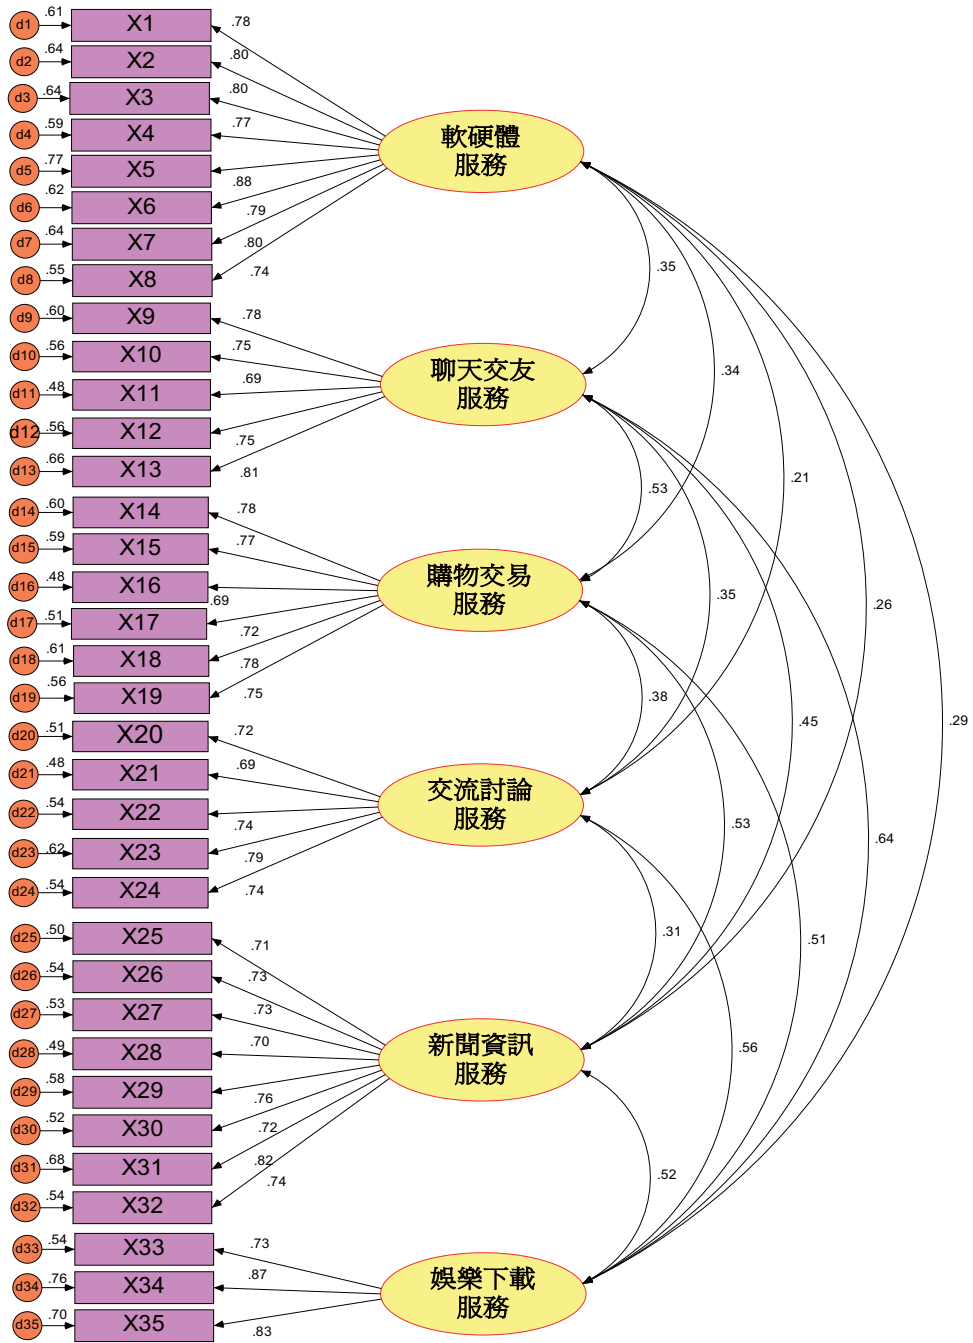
d1 .61 X1 .78
d2 .64 X2 .80
d3 .64 X3 .80
d4 .59 X4 .77
d5 .77 X5 .88
d6 .62 X6 .79
d7 .64 X7 .80
d8 .55 X8 .74
d9 .60 X9 .78
d10 .56 X10 .75
d11 .48 X11 .69
d12 .56 X12 .75
d13 .66 X13 .81
d14 .60 X14 .78
d15 .59 X15 .77
d16 .48 X16 .69
d17 .51 X17 .72
d18 .61 X18 .78
d19 .56 X19 .75
d20 .51 X20 .72
d21 .48 X21 .69
d22 .54 X22 .74
d23 .62 X23 .79
d24 .54 X24 .74
d25 .50 X25 .71
d26 .54 X26 .73
d27 .53 X27 .73
d28 .49 X28 .70
d29 .58 X29 .76
d30 .52 X30 .72
d31 .68 X31 .82
d32 .54 X32 .74
d33 .54 X33 .73
d34 .76 X34 .87
d35 .70 X35 .83

軟硬體服務
聊天交友服務
購物交易服務
交流討論服務
新聞資訊服務
娛樂下載服務

.35
.34
.21
.26
.29
.53
.35
.45
.64
.38
.53
.51
.31
.56
.52